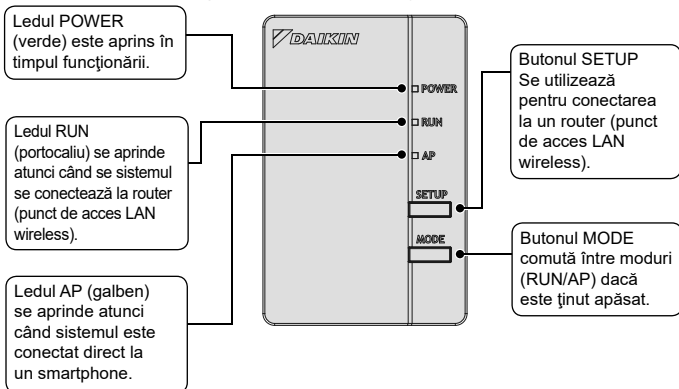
Ledul POWER (verde) este aprins în timpul funcţionării.

Ledul RUN (portocaliu) se aprinde atunci când se sistemul se conectează la router (punct de acces LAN wireless).

Ledul AP (galben) se aprinde atunci când sistemul este conectat direct la un smartphone.

DAIKIN

POWER

RUN

AP

SETUP

MODE

Butonul SETUP Se utilizează pentru conectarea la un router (punct de acces LAN wireless).

Butonul MODE comută între moduri (RUN/AP) dacă este ţinut apăsat.